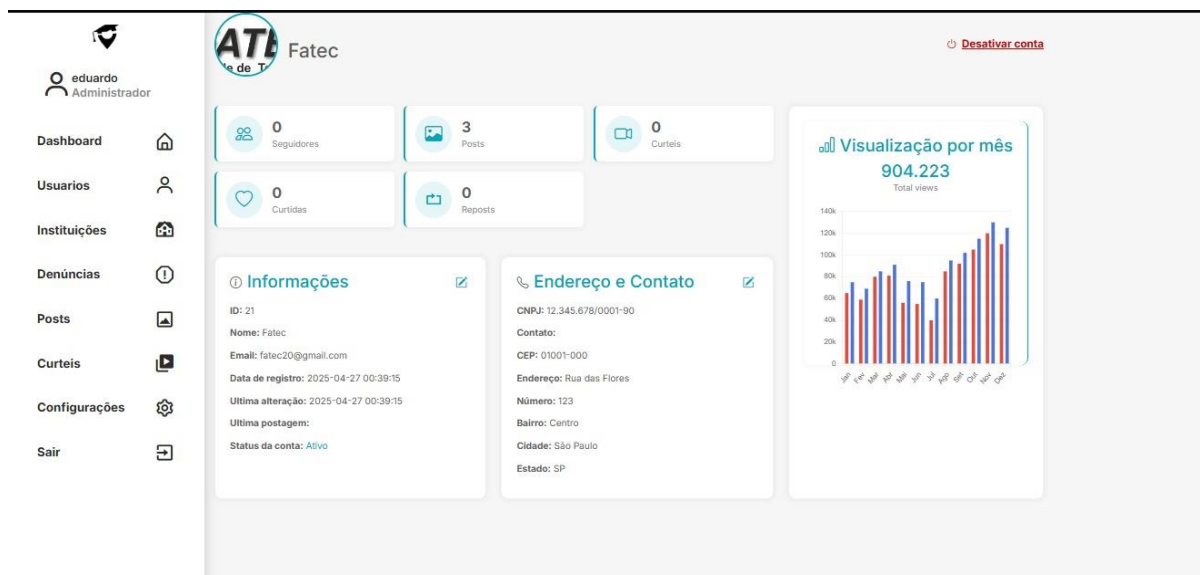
eduardo
Administrador

Dashboard
Usuarios
Instituições
Denúncias
Posts
Curteis
Configurações
Sair

ATE
de de T

Fatec

Desativar conta

0
Seguidores

3
Posts

0
Curteis

0
Curtidas

0
Reposts

Visualização por mês
904.223
Total views

140k
120k
100k
80k
60k
40k
20k
0

Jan Fev Mar Abr Mai Jun Jul Ago Set Out Nov Dez

Informações

ID: 21
Nome: Fatec
Email: fatec20@gmail.com
Data de registro: 2025-04-27 00:39:15
Ultima alteração: 2025-04-27 00:39:15
Ultima postagem:
Status da conta: Ativo

Endereço e Contato

CNPJ: 12.345.678/0001-90
Contato:
CEP: 01001-000
Endereço: Rua das Flores
Número: 123
Bairro: Centro
Cidade: São Paulo
Estado: SP